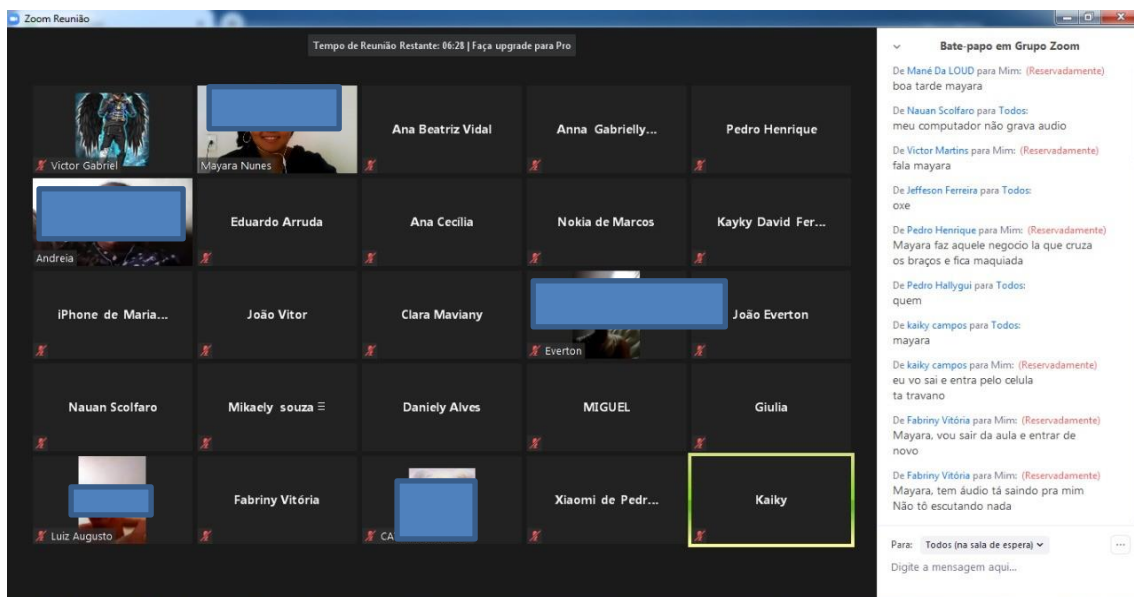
Zoom Reunião

Tempo de Reunião Restante: 06:28 | Faça upgrade para Pro

Victor Gabriel
Mayara Nunes
Ana Beatriz Vidal
Anna Gabrielly...
Pedro Henrique
Andreia
Eduardo Arruda
Ana Cecilia
Nokia de Marcos
Kayky David Fer...
iPhone de Maria...
João Vitor
Clara Maviany
Everton
João Everton
Nauan Scolfaro
Mikaely souza
Daniely Alves
MIGUEL
Giulia
Luiz Augusto
Fabriny Vitória
CA
Xiaomi de Pedr...
Kaiky

Bate-papo em Grupo Zoom

De Mané Da LOUD para Mim: (Reservadamente)
boa tarde mayara

De Nauan Scolfaro para Todos:
meu computador não grava audio

De Victor Martins para Mim: (Reservadamente)
fala mayara

De Jeffeson Ferreira para Todos:
oxe

De Pedro Henrique para Mim: (Reservadamente)
Mayara faz aquele negocio la que cruza os braços e fica maquiada

De Pedro Hallygui para Todos:
quem

De kaiky campos para Todos:
mayara

De kaiky campos para Mim: (Reservadamente)
eu vo sai e entra pelo celula
ta travano

De Fabriny Vitória para Mim: (Reservadamente)
Mayara, vou sair da aula e entrar de novo

De Fabriny Vitória para Mim: (Reservadamente)
Mayara, tem áudio tá saindo pra mim
Não tô escutando nada

Para: Todos (na sala de espera)
Digite a mensagem aqui...